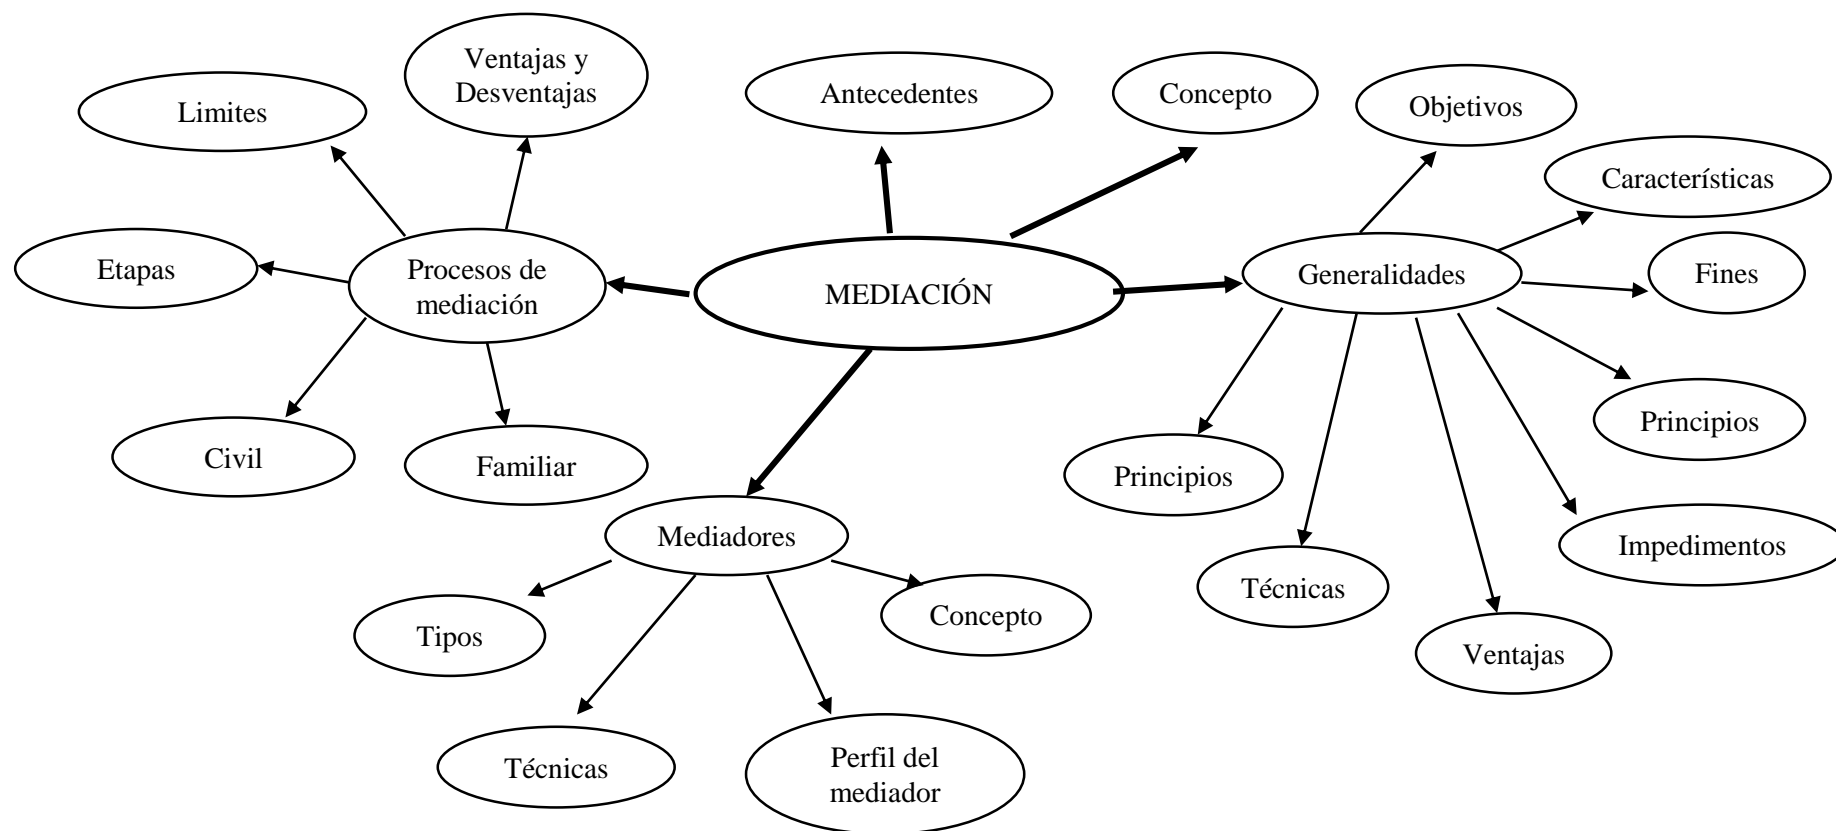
Ventajas y Desventajas

Limites

Antecedentes

Concepto

Objetivos

Características

Etapas

Procesos de mediación

MEDIACIÓN

Generalidades

Fines

Principios

Principios

Civil

Familiar

Mediadores

Impedimentos

Técnicas

Tipos

Concepto

Ventajas

Técnicas

Perfil del mediador